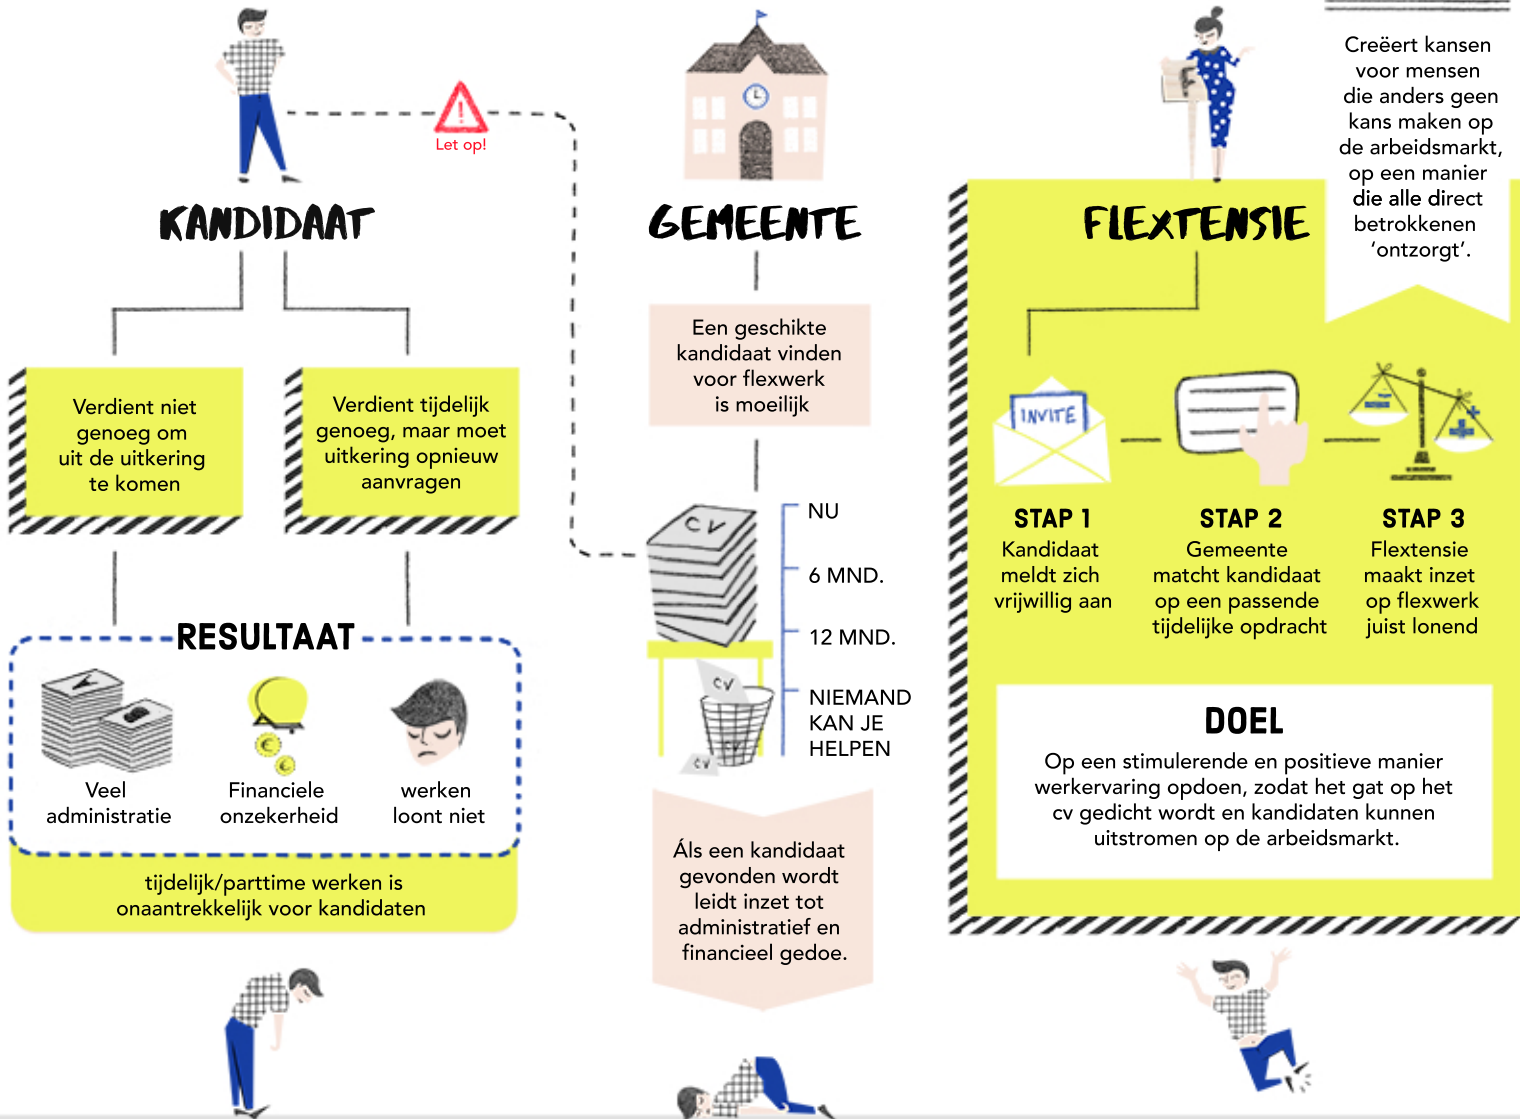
Let op!

KANDIDAAT

Verdient niet genoeg om uit de uitkering te komen

Verdient tijdelijk genoeg, maar moet uitkering opnieuw aanvragen

RESULTAAT

Veel administratie

Financiele onzekerheid

werken loont niet

tijdelijk/parttime werken is onaantrekkelijk voor kandidaten

GEMEENTE

Een geschikte kandidaat vinden voor flexwerk is moeilijk

CV

NU

6 MND.

12 MND.

NIEMAND KAN JE HELPEN

CV

CV

Áls een kandidaat gevonden wordt leidt inzet tot administratief en financieel gedoe.

Creëert kansen voor mensen die anders geen kans maken op de arbeidsmarkt, op een manier die alle direct betrokkenen 'ontzorgt'.

FLEXTENSIE

INVITE

STAP 1
Kandidaat meldt zich vrijwillig aan

STAP 2
Gemeente matcht kandidaat op een passende tijdelijke opdracht

STAP 3
Flextensie maakt inzet op flexwerk juist lonend

DOEL
Op een stimulerende en positieve manier werkervaring opdoen, zodat het gat op het cv gedicht wordt en kandidaten kunnen uitstromen op de arbeidsmarkt.